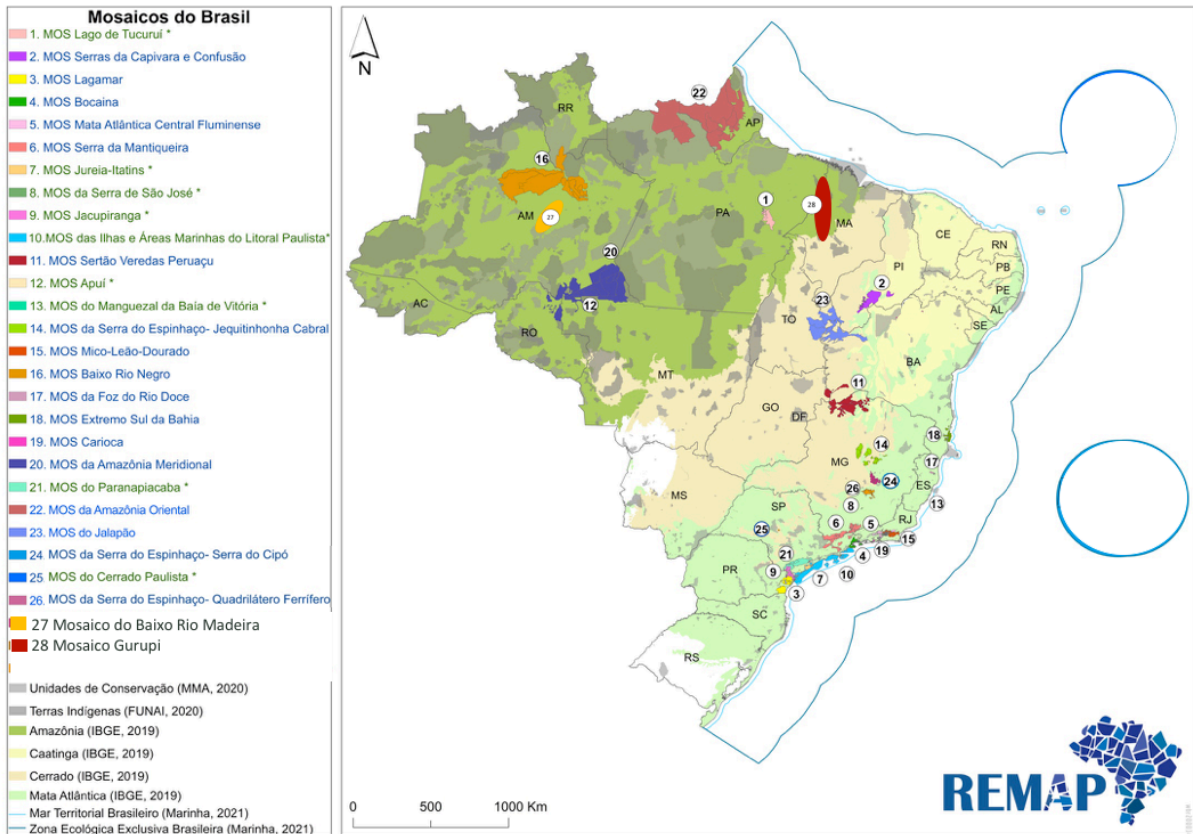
Mosaicos do Brasil
1. MOS Lago de Tucuruí *
2. MOS Serras da Capivara e Confusão
3. MOS Lagamar
4. MOS Bocaina
5. MOS Mata Atlântica Central Fluminense
6. MOS Serra da Mantiqueira
7. MOS Jureia-Itatins *
8. MOS da Serra de São José *
9. MOS Jacupiranga *
10.MOS das Ilhas e Áreas Marinhas do Litoral Paulista*
11. MOS Sertão Veredas Peruaçu
12. MOS Apuí *
13. MOS do Manguezal da Baía de Vitória *
14. MOS da Serra do Espinhaço- Jequitinhonha Cabral
15. MOS Mico-Leão-Dourado
16. MOS Baixo Rio Negro
17. MOS da Foz do Rio Doce
18. MOS Extremo Sul da Bahia
19. MOS Carioca
20. MOS da Amazônia Meridional
21. MOS do Paranapiacaba *
22. MOS da Amazônia Oriental
23. MOS do Jalapão
24. MOS da Serra do Espinhaço- Serra do Cipó
25. MOS do Cerrado Paulista *
26. MOS da Serra do Espinhaço- Quadrilátero Ferrífero
27 Mosaico do Baixo Rio Madeira
28 Mosaico Gurupi
Unidades de Conservação (MMA, 2020)
Terras Indígenas (FUNAI, 2020)
Amazônia (IBGE, 2019)
Caatinga (IBGE, 2019)
Cerrado (IBGE, 2019)
Mata Atlântica (IBGE, 2019)
Mar Territorial Brasileiro (Marinha, 2021)
Zona Ecológica Exclusiva Brasileira (Marinha, 2021)

N
22 AP RR 16 AM 27 PA 1 28 MA CE RN PB PE AL SE PI 2 20 12 AC RO 23 TO BA MT 11 GO DF 18 14 MG 17 24 26 ES 8 13 MS SP 25 6 5 RJ 4 19 15 21 9 7 10 PR 3 SC RS

0 500 1000 Km
REMAP